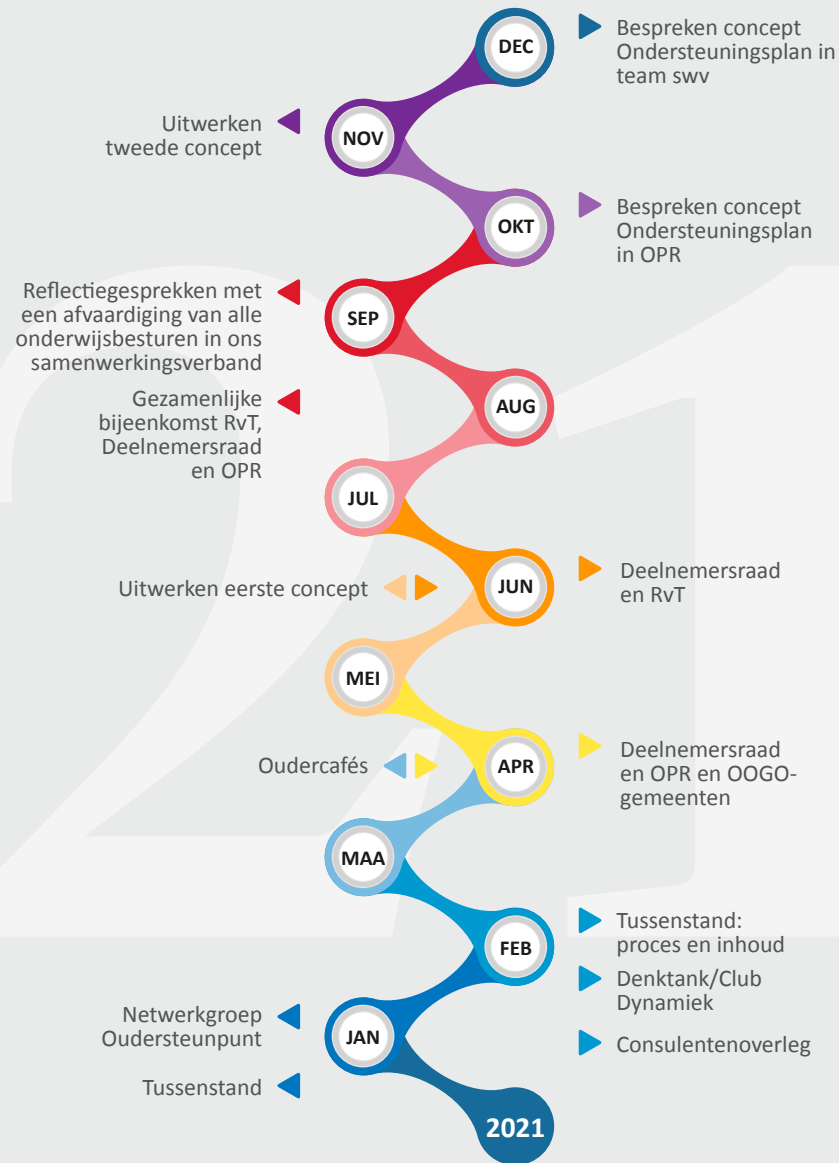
DEC
Bespreken concept Ondersteuningsplan in team swv

Uitwerken tweede concept
NOV

OKT
Bespreken concept Ondersteuningsplan in OPR

Reflectiegesprekken met een afvaardiging van alle onderwijsbesturen in ons samenwerkingsverband
SEP

Gezamenlijke bijeenkomst RvT, Deelnemersraad en OPR
AUG

JUL

Uitwerken eerste concept
JUN
Deelnemersraad en RvT

MEI

Oudercafés
APR
Deelnemersraad en OPR en OOGO-gemeenten

MAA

FEB
Tussenstand: proces en inhoud
Denktank/Club Dynamiek
Consulentenoverleg

Netwerkgroep Oudersteunpunt
JAN

Tussenstand

2021